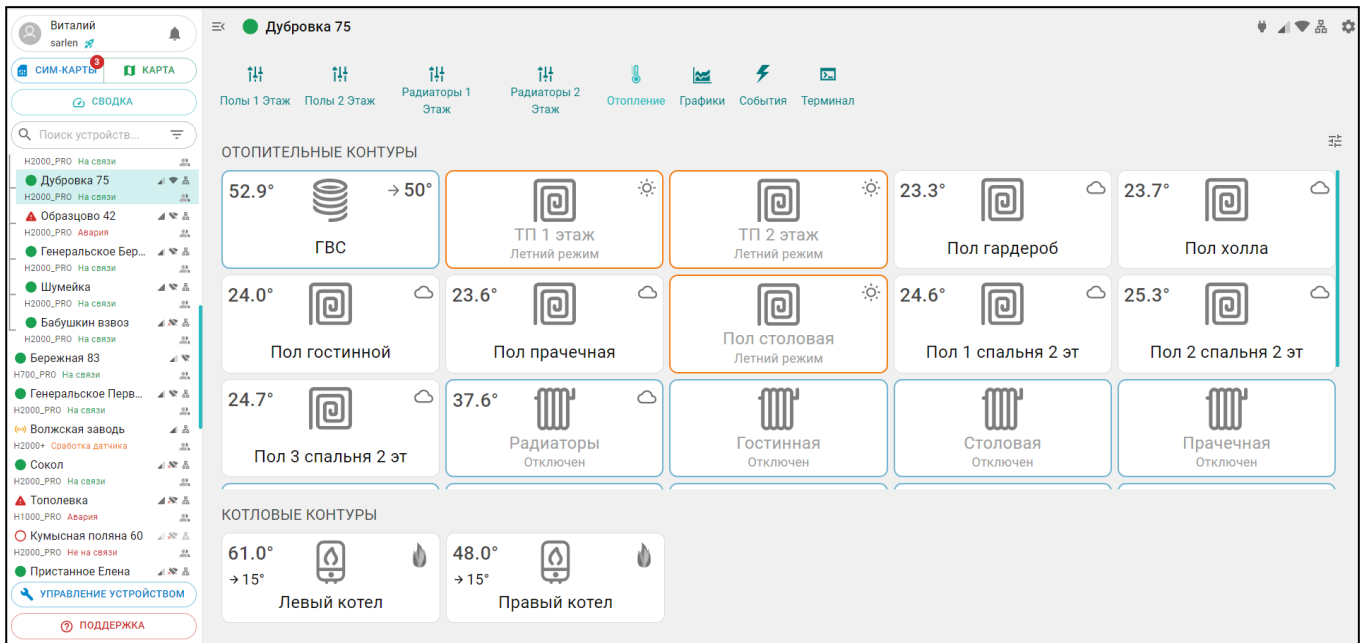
Виталий
sarlen

СИМ-КАРТЫ 3
КАРТА
СВОДКА
Поиск устройств...

H2000_PRO На связи
Дубровка 75
H2000_PRO На связи
Образцово 42
H2000_PRO Авария
Генеральское Бер...
H2000_PRO На связи
Шумейка
H2000_PRO На связи
Бабушкин взвоз
H2000_PRO На связи
Бережная 83
H700_PRO На связи
Генеральское Перв...
H2000_PRO На связи
Волжская заводь
H2000+ Сработка датчика
Сокол
H2000_PRO На связи
Тополевка
H1000_PRO Авария
Кумысная поляна 60
H2000_PRO Не на связи
Пристанное Елена
УПРАВЛЕНИЕ УСТРОЙСТВОМ
ПОДДЕРЖКА

Дубровка 75

Полы 1 Этаж
Полы 2 Этаж
Радиаторы 1 Этаж
Радиаторы 2 Этаж
Отопление
Графики
События
Терминал

ОТОПИТЕЛЬНЫЕ КОНТУРЫ

52.9° → 50°
ГВС

ТП 1 этаж
Летний режим

ТП 2 этаж
Летний режим

23.3°
Пол гардероб

23.7°
Пол холла

24.0°
Пол гостинной

23.6°
Пол прачечная

Пол столовая
Летний режим

24.6°
Пол 1 спальня 2 эт

25.3°
Пол 2 спальня 2 эт

24.7°
Пол 3 спальня 2 эт

37.6°
Радиаторы
Отключен

Гостинная
Отключен

Столовая
Отключен

Прачечная
Отключен

КОТЛОВЫЕ КОНТУРЫ

61.0°
→ 15°
Левый котел

48.0°
→ 15°
Правый котел